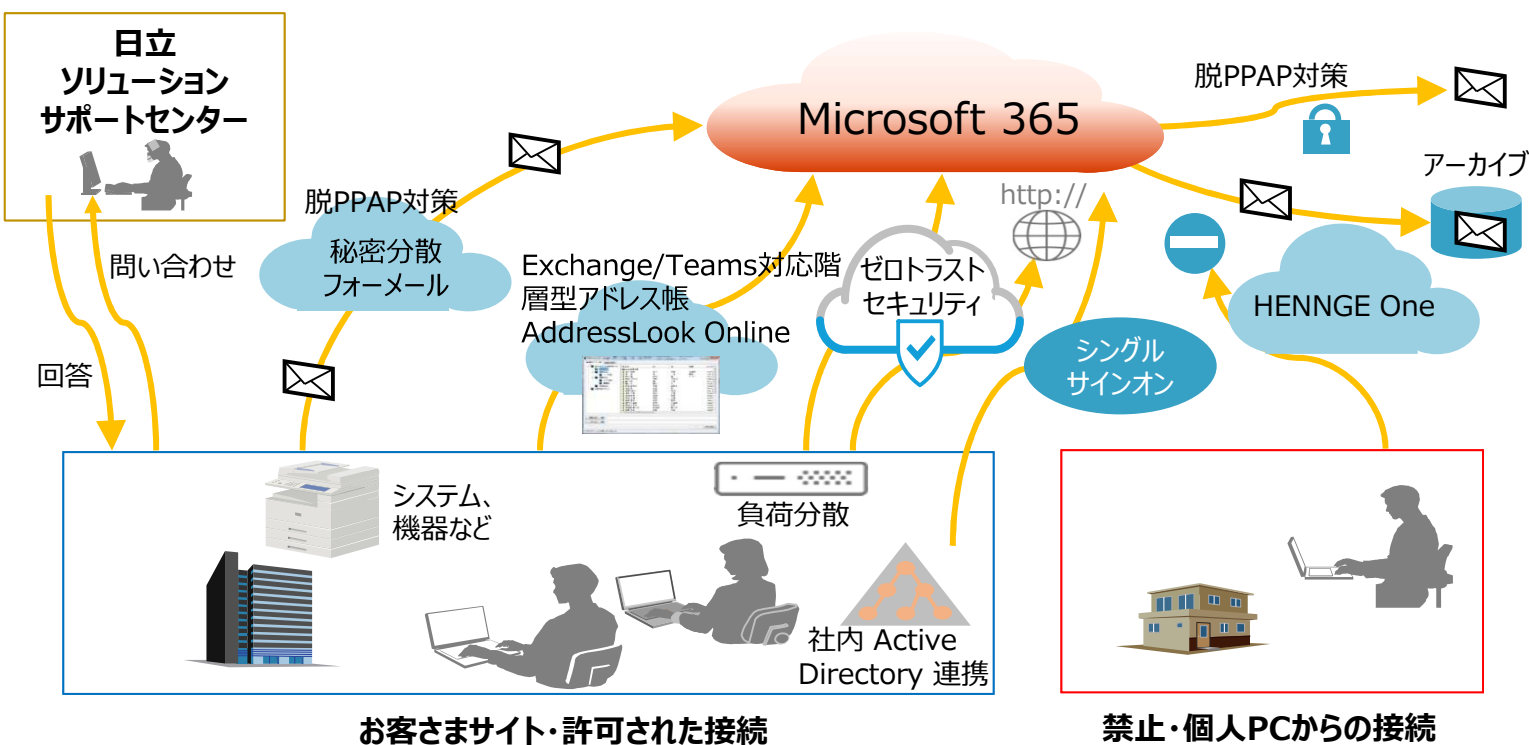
日立
ソリューション
サポートセンター

問い合わせ

回答

脱PPAP対策

秘密分散
フォーメール

Exchange/Teams対応階層型アドレス帳
AddressLook Online

Microsoft 365

ゼロトラスト
セキュリティ

http://

シングル
サインオン

脱PPAP対策

アーカイブ

HENNGE One

システム、
機器など

負荷分散

社内 Active
Directory 連携

お客さまサイト・許可された接続

禁止・個人PCからの接続